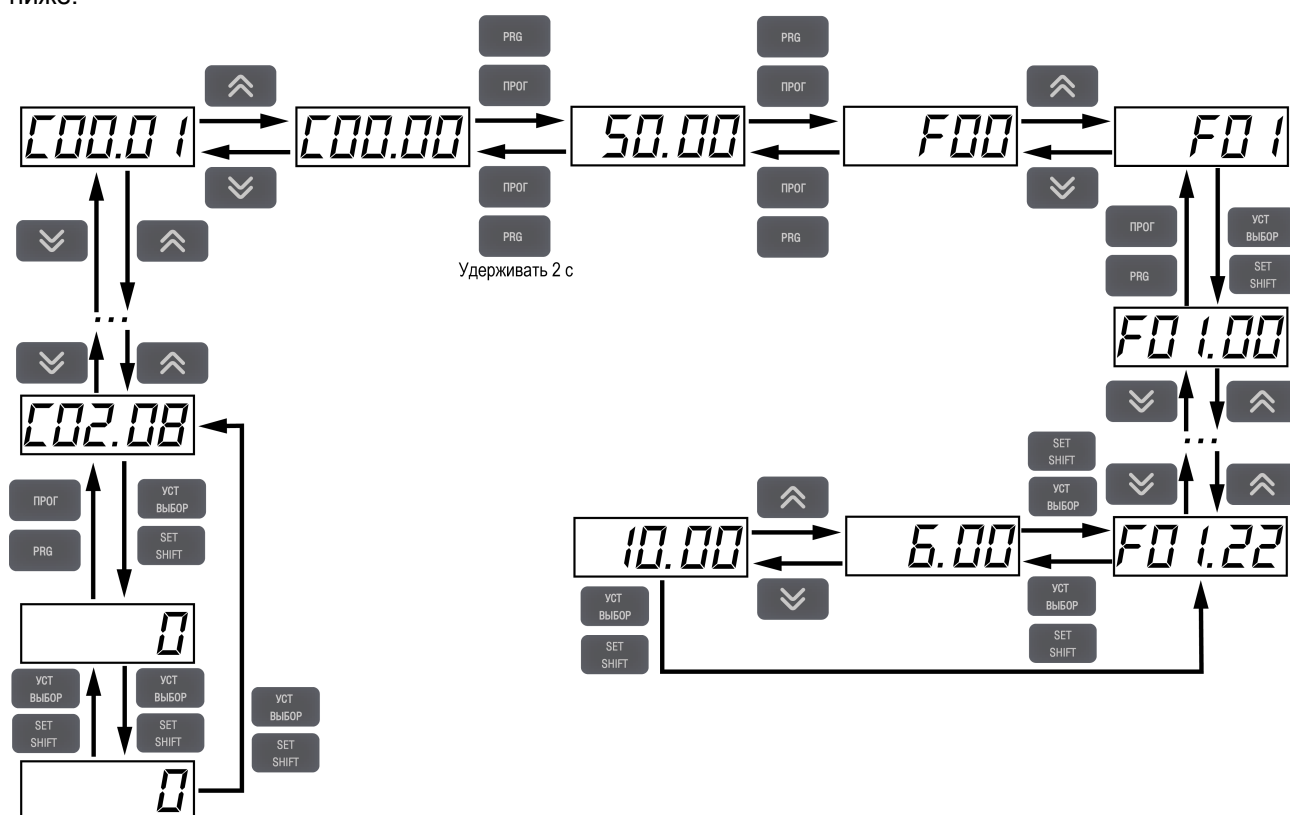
ниже:

PRG
ПРОГ
PRG
ПРОГ

C00.01
C00.00
50.00
F00
F01

ПРОГ
PRG
ПРОГ
PRG

Удерживать 2 с

ПРОГ
PRG
УСТ ВЫБОР
SET SHIFT

F01.00

...

C02.08

SET SHIFT
УСТ ВЫБОР

ПРОГ
PRG
УСТ ВЫБОР
SET SHIFT

10.00
6.00
F01.22

0

УСТ ВЫБОР
SET SHIFT
УСТ ВЫБОР
SET SHIFT

УСТ ВЫБОР
SET SHIFT
УСТ ВЫБОР
SET SHIFT
УСТ ВЫБОР
SET SHIFT

0